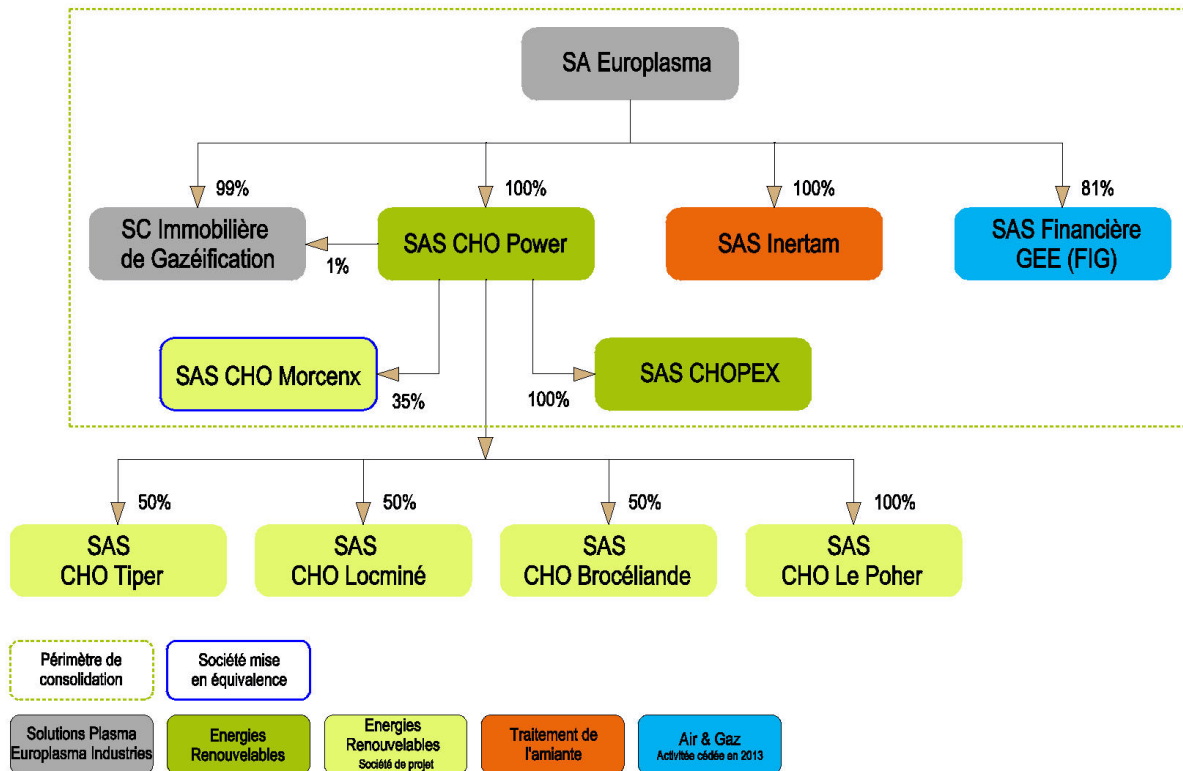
SA Europlasma

99%

100%

100%

81%

SC Immobilière de Gazéification

1%

SAS CHO Power

SAS Inertam

SAS Financière GEE (FIG)

SAS CHO Morcenx

35%

100%

SAS CHOPEX

50%

50%

50%

100%

SAS CHO Tiper

SAS CHO Locminé

SAS CHO Brocéliande

SAS CHO Le Poher

Périmètre de consolidation

Société mise en équivalence

Solutions Plasma Europlasma Industries

Energies Renouvelables

Energies Renouvelables Société de projet

Traitement de l'amiante

Air & Gaz Activitée cédée en 2013